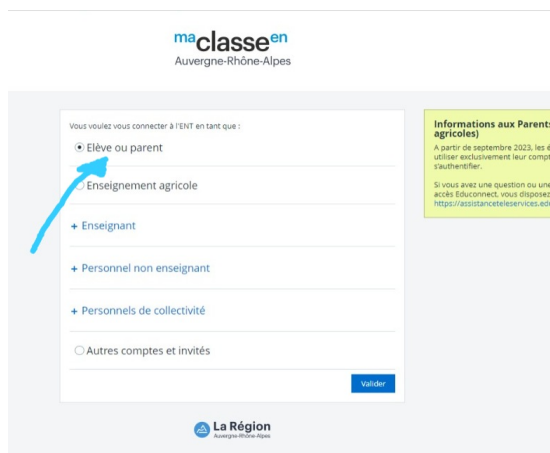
maclasseen
Auvergne-Rhône-Alpes

Vous voulez vous connecter à l'ENT en tant que :

Elève ou parent

Enseignement agricole

+ Enseignant

+ Personnel non enseignant

+ Personnels de collectivité

Autres comptes et invités

Valider

La Région
Auvergne-Rhône-Alpes

Informations aux Parent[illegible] agricoles)

A partir de septembre 2023, les é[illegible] utiliser exclusivement leur compt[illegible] s'authentifier.

Si vous avez une question ou une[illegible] accès Educonnect, vous disposez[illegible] https://assistanceteleservices.ed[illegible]